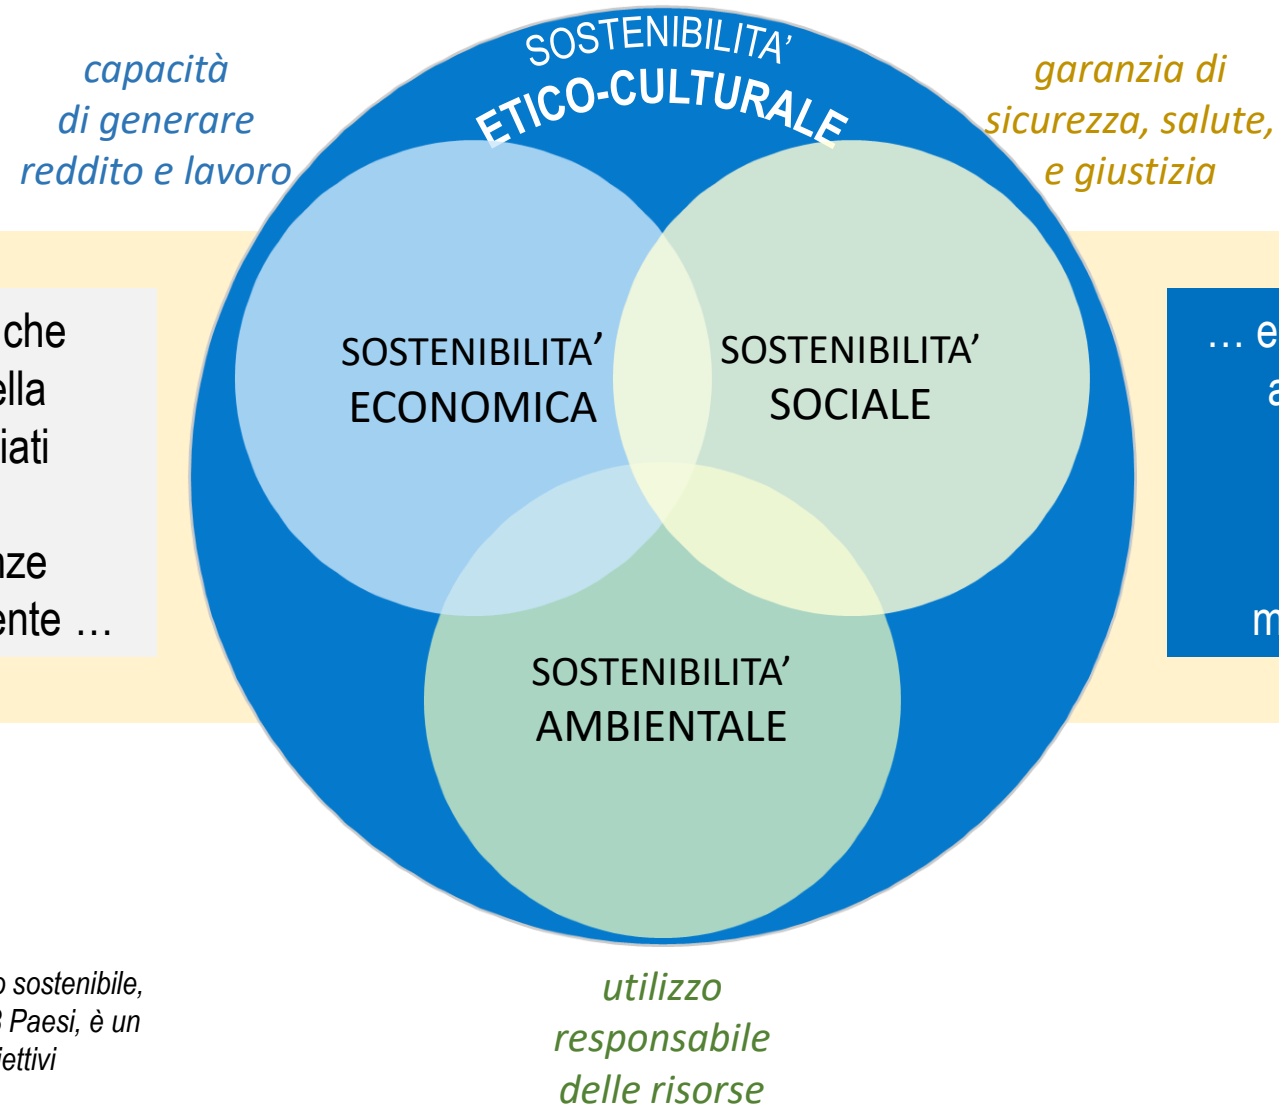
capacità di generare reddito e lavoro

SOSTENIBILITA' ETICO-CULTURALE

garanzia di sicurezza, salute, e giustizia

che
ella
iati

nze
ente …

SOSTENIBILITA' ECONOMICA

SOSTENIBILITA' SOCIALE

… e
a

m

SOSTENIBILITA' AMBIENTALE

o sostenibile,
Paesi, è un
iettivi

utilizzo responsabile delle risorse